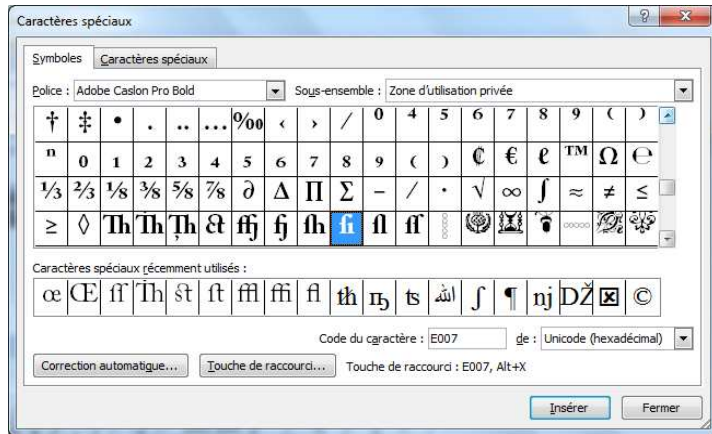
Caractères spéciaux

Symboles | Caractères spéciaux

Police : Adobe Caslon Pro Bold

Sous-ensemble : Zone d'utilisation privée

| † | ‡ | • | . | .. | ... | ‰ | ‹ | › | / | ⁰ | ⁴ | ⁵ | ⁶ | ⁷ | ⁸ | ⁹ | ⁽ | ⁾ |
|---|---|---|---|---|---|---|---|---|---|---|---|---|---|---|---|---|---|---|
| ⁿ | ₀ | ₁ | ₂ | ₃ | ₄ | ₅ | ₆ | ₇ | ₈ | ₉ | ₍ | ₎ | ₵ | € | ℓ | ™ | Ω | ℮ |
| ⅓ | ⅔ | ⅛ | ⅜ | ⅝ | ⅞ | ∂ | Δ | ∏ | ∑ | − | ∕ | · | √ | ∞ | ∫ | ≈ | ≠ | ≤ |
| ≥ | ◊ | Th | Th | Ṭh | ct | ffj | fj | fh | fi | fl | ff | | | | | | | |

Caractères spéciaux récemment utilisés :

| œ | Œ | ff | Th | st | ft | ffl | ffi | fl | th | ŋ | ts | | ∫ | ¶ | nj | DŽ | ⊠ | © |
|---|---|---|---|---|---|---|---|---|---|---|---|---|---|---|---|---|---|---|

Code du caractère : E007 de : Unicode (hexadécimal)

Correction automatique... Touche de raccourci... Touche de raccourci : E007, Alt+X

Insérer Fermer